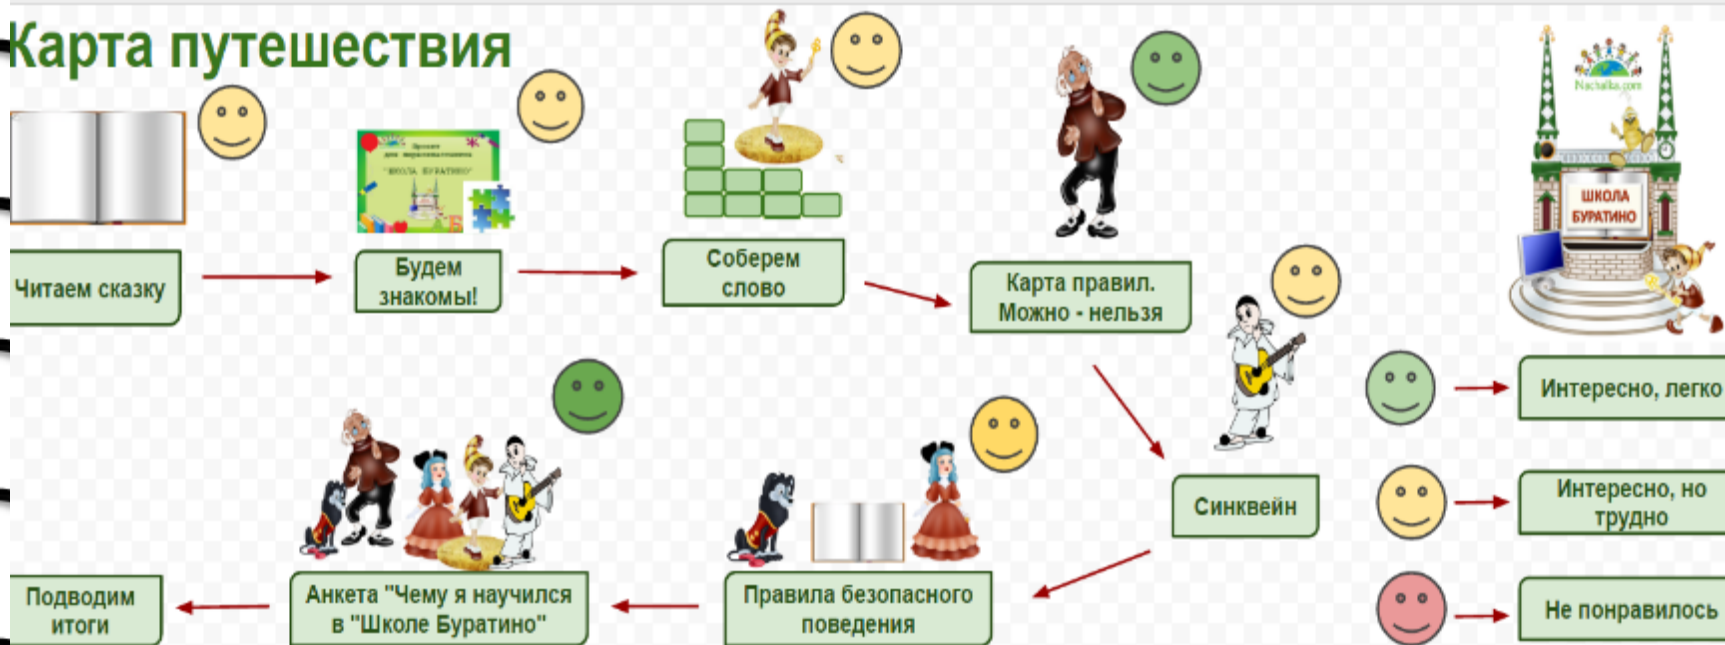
Карта путешествия

Читаем сказку

Будем знакомы!

Соберем слово

Карта правил. Можно - нельзя

ШКОЛА БУРАТИНО

Интересно, легко

Синквейн

Интересно, но трудно

Не понравилось

Правила безопасного поведения

Анкета "Чему я научился в "Школе Буратино"

Подводим итоги